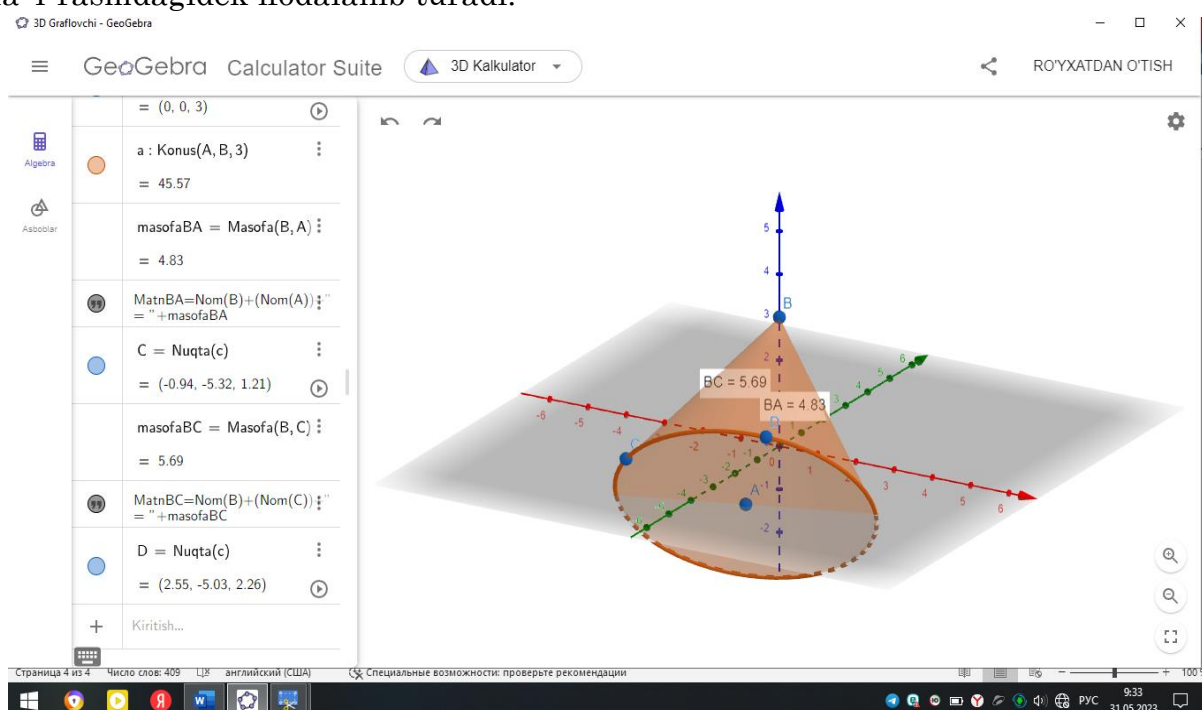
a 4-rasmdagidek ifodalanib turadi.

3D Graflovchi - GeoGebra

GeoGebra Calculator Suite 3D Kalkulator

RO'YXATDAN O'TISH

Algebra

Asboblar

= (0, 0, 3)

a : Konus(A, B, 3)

= 45.57

masofaBA = Masofa(B, A)

= 4.83

MatnBA=Nom(B)+(Nom(A))+" = "+masofaBA

C = Nuqta(c)

= (-0.94, -5.32, 1.21)

masofaBC = Masofa(B, C)

= 5.69

MatnBC=Nom(B)+(Nom(C))+" = "+masofaBC

D = Nuqta(c)

= (2.55, -5.03, 2.26)

Kiritish...

5
4
3
2
1
0
-1
-2
B
BC = 5.69
BA = 4.83
C
D
A
-6 -5 -4 -3 -2 -1 1 2 3 4 5 6

Страница 4 из 4 Число слов: 409 английский (США) Специальные возможности: проверьте рекомендации

РУС 9:33 31.05.2023